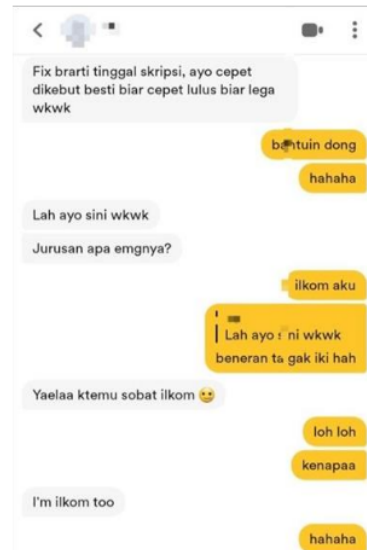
Fix brarti tinggal skripsi, ayo cepet dikebut besti biar cepet lulus biar lega wkwk

b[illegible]tuin dong

hahaha

Lah ayo sini wkwk

Jurusan apa emgnya?

ilkom aku

Lah ayo s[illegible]ni wkwk

beneran ta gak iki hah

Yaelaa ktemu sobat ilkom 🙂

loh loh

kenapaa

I'm ilkom too

hahaha